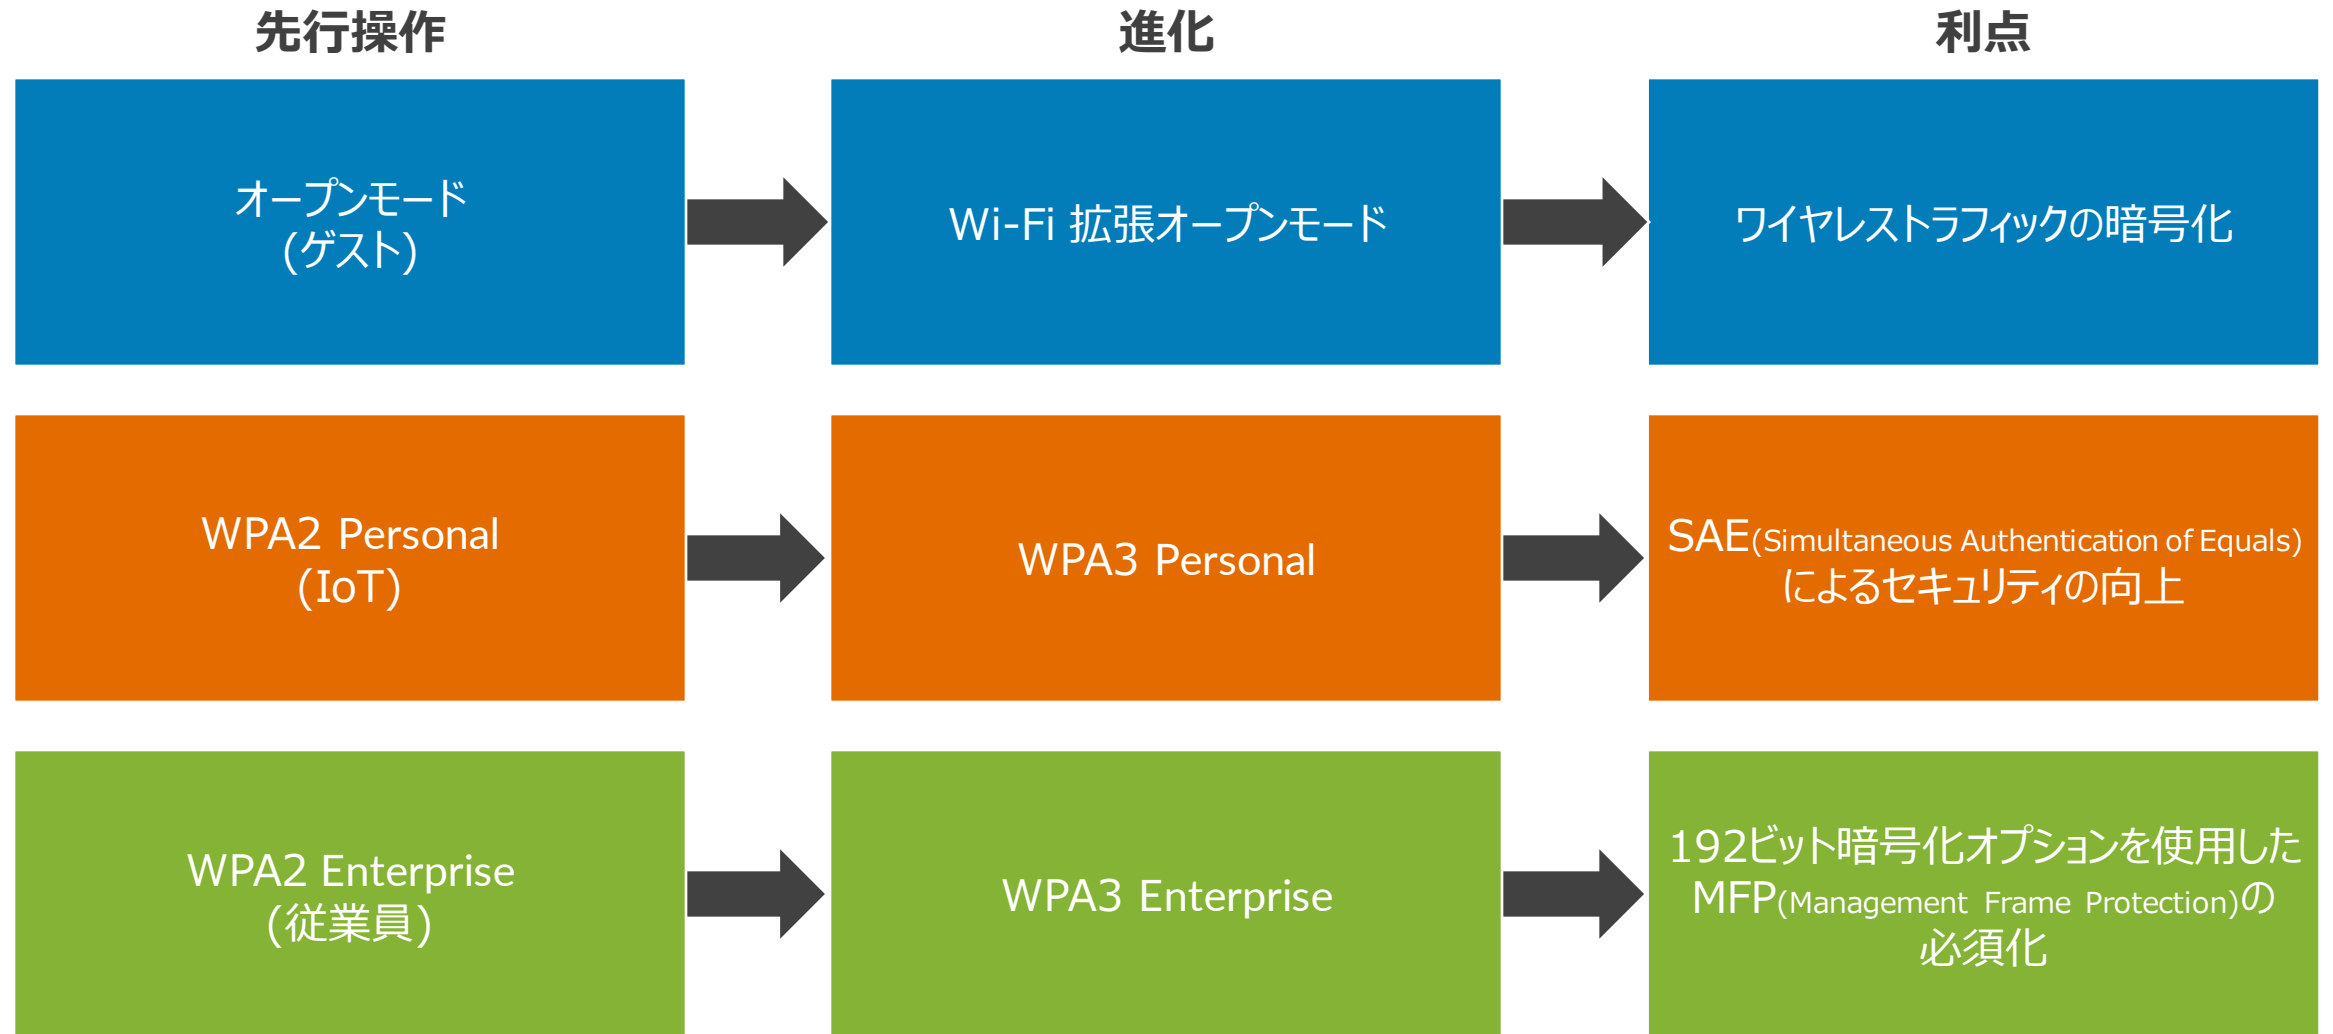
先行操作

進化

利点

オープンモード
(ゲスト)

Wi-Fi 拡張オープンモード

ワイヤレストラフィックの暗号化

WPA2 Personal
(IoT)

WPA3 Personal

SAE(Simultaneous Authentication of Equals)
によるセキュリティの向上

WPA2 Enterprise
(従業員)

WPA3 Enterprise

192ビット暗号化オプションを使用した
MFP(Management Frame Protection)の
必須化